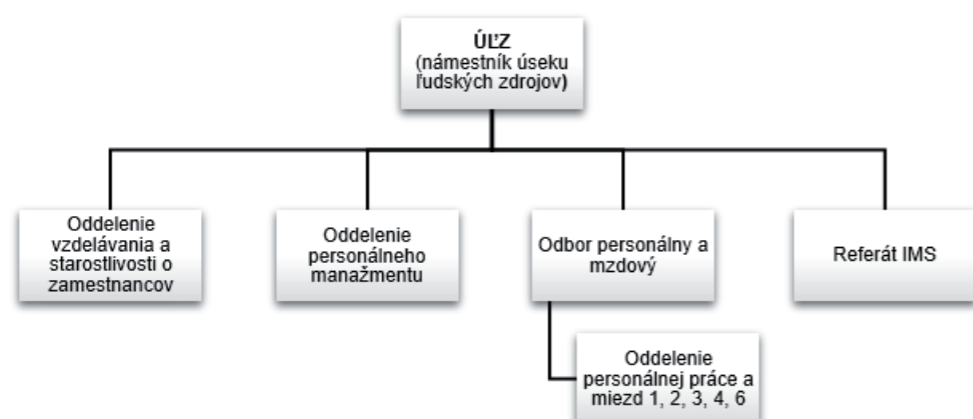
ÚĽZ
(námestník úseku ľudských zdrojov)

Oddelenie vzdelávania a starostlivosti o zamestnancov

Oddelenie personálneho manažmentu

Odbor personálny a mzdový

Referát IMS

Oddelenie personálnej práce a miezd 1, 2, 3, 4, 6